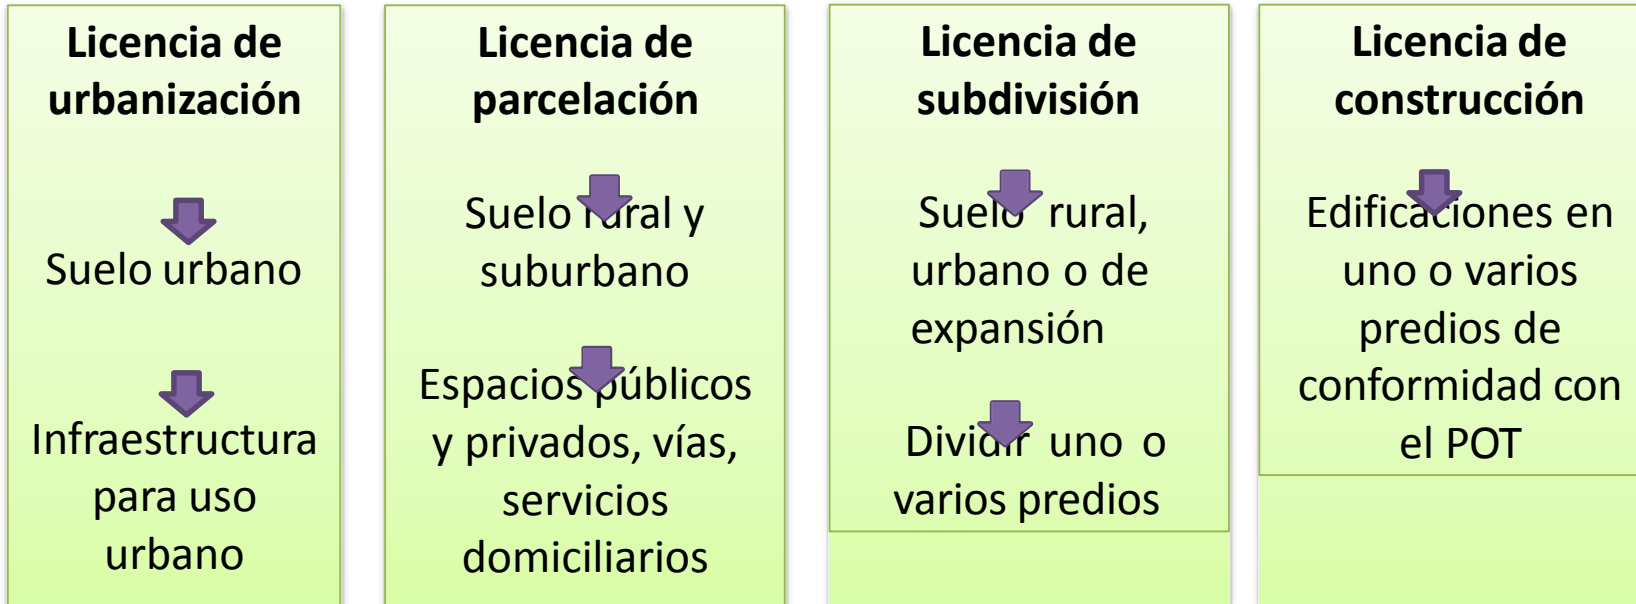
Licencia de urbanización

Suelo urbano

Infraestructura para uso urbano

Licencia de parcelación

Suelo rural y suburbano

Espacios públicos y privados, vías, servicios domiciliarios

Licencia de subdivisión

Suelo rural, urbano o de expansión

Dividir uno o varios predios

Licencia de construcción

Edificaciones en uno o varios predios de conformidad con el POT